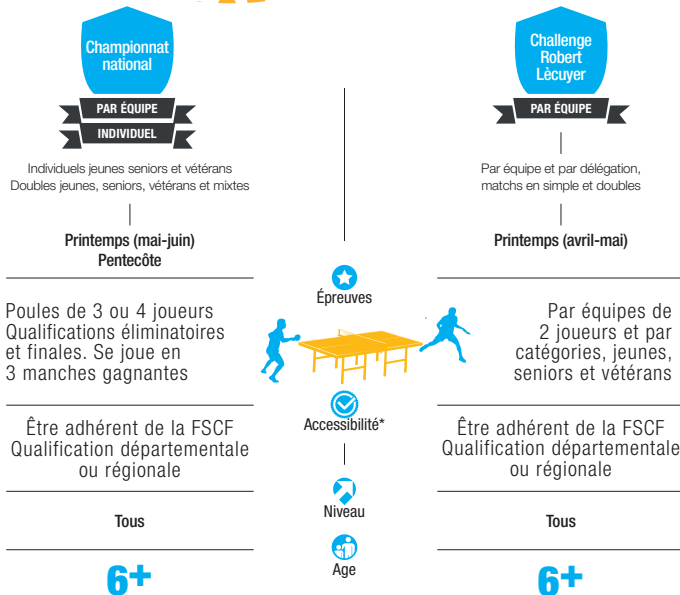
Championnat national

PAR ÉQUIPE

INDIVIDUEL

Individuels jeunes seniors et vétérans
Doubles jeunes, seniors, vétérans et mixtes

Printemps (mai-juin)
Pentecôte

Poules de 3 ou 4 joueurs
Qualifications éliminatoires et finales. Se joue en 3 manches gagnantes

Être adhérent de la FSCF
Qualification départementale ou régionale

Tous

6+

Épreuves

Accessibilité*

Niveau

Age

Challenge Robert Lécuyer

PAR ÉQUIPE

Par équipe et par délégation, matchs en simple et doubles

Printemps (avril-mai)

Par équipes de 2 joueurs et par catégories, jeunes, seniors et vétérans

Être adhérent de la FSCF
Qualification départementale ou régionale

Tous

6+